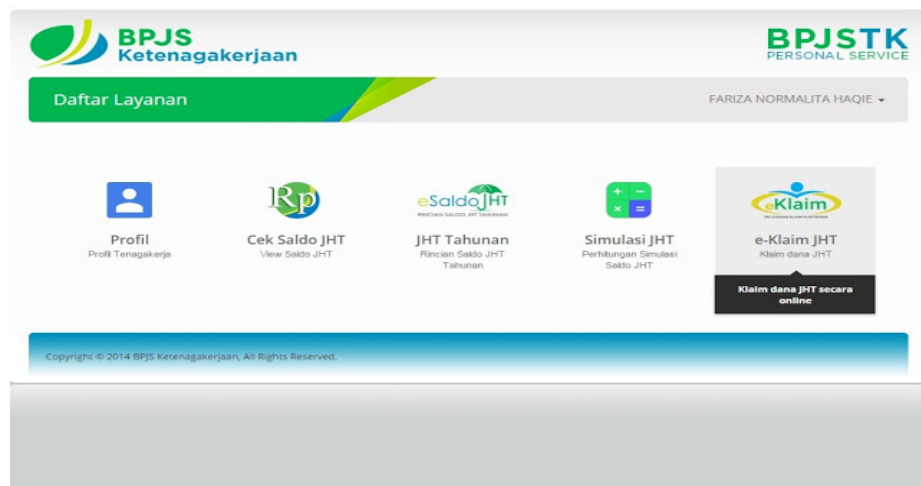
BPJS Ketenagakerjaan

BPJSTK PERSONAL SERVICE

Daftar Layanan

FARIZA NORMALITA HAQIE

Rp

Profil
Profil Tenagakerja

Cek Saldo JHT
View Saldo JHT

eSaldo JHT
RINCIAN SALDO JHT TAHUNAN

JHT Tahunan
Rincian Saldo JHT Tahunan

+ − × =

Simulasi JHT
Perhitungan Simulasi Saldo JHT

eKlaim
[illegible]

e-Klaim JHT
Klaim dana JHT

Klaim dana JHT secara online

Copyright © 2014 BPJS Ketenagakerjaan, All Rights Reserved.